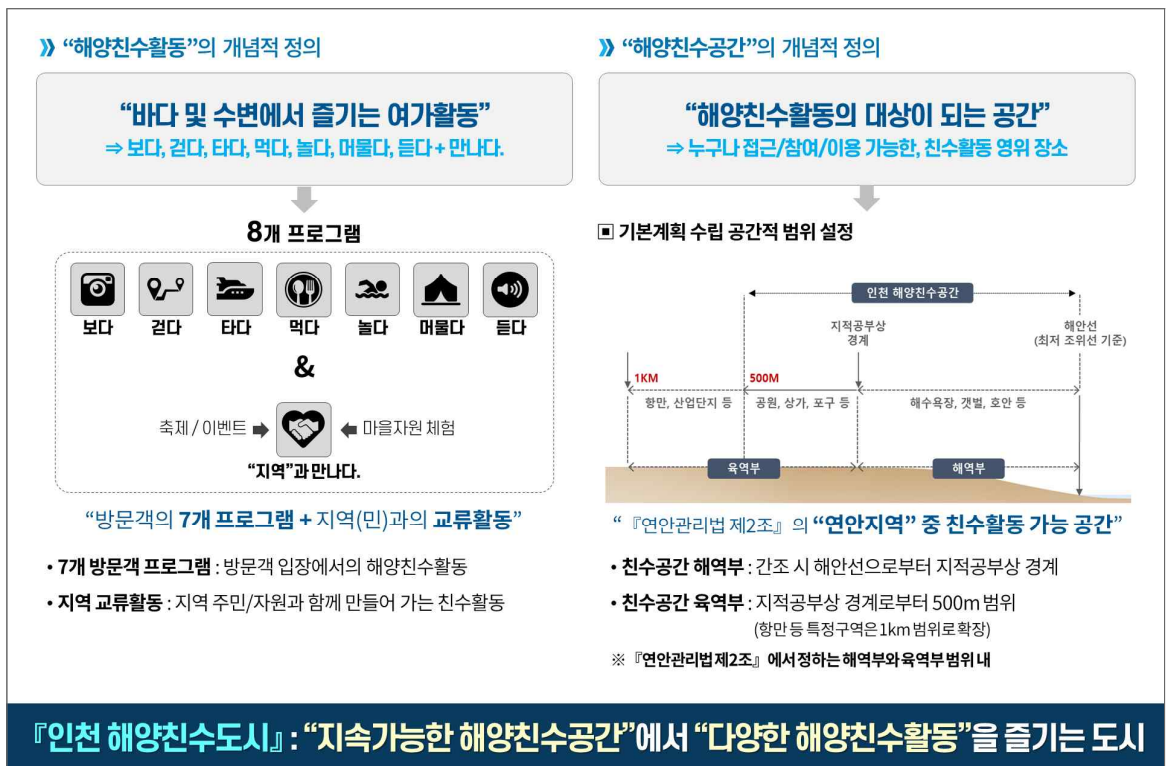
» "해양친수활동"의 개념적 정의

"바다 및 수변에서 즐기는 여가활동"
⇒ 보다, 걷다, 타다, 먹다, 놀다, 머물다, 듣다 + 만나다.

8개 프로그램

보다 걷다 타다 먹다 놀다 머물다 듣다

&

축제 / 이벤트 ➡ ⬅ 마을자원 체험

"지역"과 만나다.

"방문객의 7개 프로그램 + 지역(민)과의 교류활동"

• 7개 방문객 프로그램 : 방문객 입장에서의 해양친수활동

• 지역 교류활동 : 지역 주민/자원과 함께 만들어 가는 친수활동

» "해양친수공간"의 개념적 정의

"해양친수활동의 대상이 되는 공간"
⇒ 누구나 접근/참여/이용 가능한, 친수활동 영위 장소

▣ 기본계획 수립 공간적 범위 설정

인천 해양친수공간

지적공부상 경계

해안선 (최저 조위선 기준)

1KM

500M

항만, 산업단지 등

공원, 상가, 포구 등

해수욕장, 갯벌, 호안 등

육역부

해역부

"『연안관리법 제2조』의 "연안지역" 중 친수활동 가능 공간"

• 친수공간 해역부 : 간조 시 해안선으로부터 지적공부상 경계

• 친수공간 육역부 : 지적공부상 경계로부터 500m 범위 (항만 등 특정구역은 1km 범위로 확장)

※ 『연안관리법 제2조』에서 정하는 해역부와 육역부 범위 내

『인천 해양친수도시』: "지속가능한 해양친수공간"에서 "다양한 해양친수활동"을 즐기는 도시